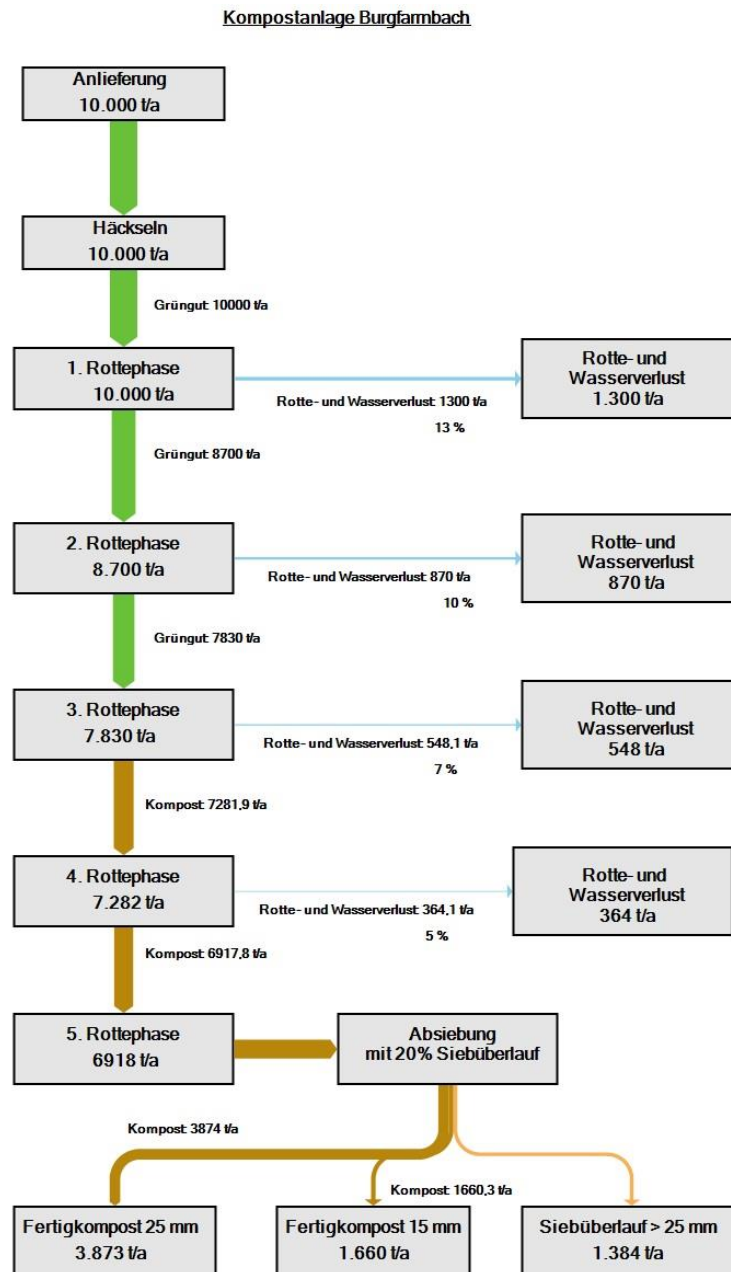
Kompostanlage Burgfarnbach

Anlieferung
10.000 t/a

Häckseln
10.000 t/a

Grüngut 10000 t/a

1. Rottephase
10.000 t/a

Rotte- und Wasserverlust 1300 t/a
13 %

Rotte- und Wasserverlust
1.300 t/a

Grüngut 8700 t/a

2. Rottephase
8.700 t/a

Rotte- und Wasserverlust 870 t/a
10 %

Rotte- und Wasserverlust
870 t/a

Grüngut 7830 t/a

3. Rottephase
7.830 t/a

Rotte- und Wasserverlust 548,1 t/a
7 %

Rotte- und Wasserverlust
548 t/a

Kompost 7281,9 t/a

4. Rottephase
7.282 t/a

Rotte- und Wasserverlust 364,1 t/a
5 %

Rotte- und Wasserverlust
364 t/a

Kompost 6917,8 t/a

5. Rottephase
6918 t/a

Absiebung
mit 20% Siebüberlauf

Kompost 3874 t/a

Kompost 1660,3 t/a

Fertigkompost 25 mm
3.873 t/a

Fertigkompost 15 mm
1.660 t/a

Siebüberlauf > 25 mm
1.384 t/a